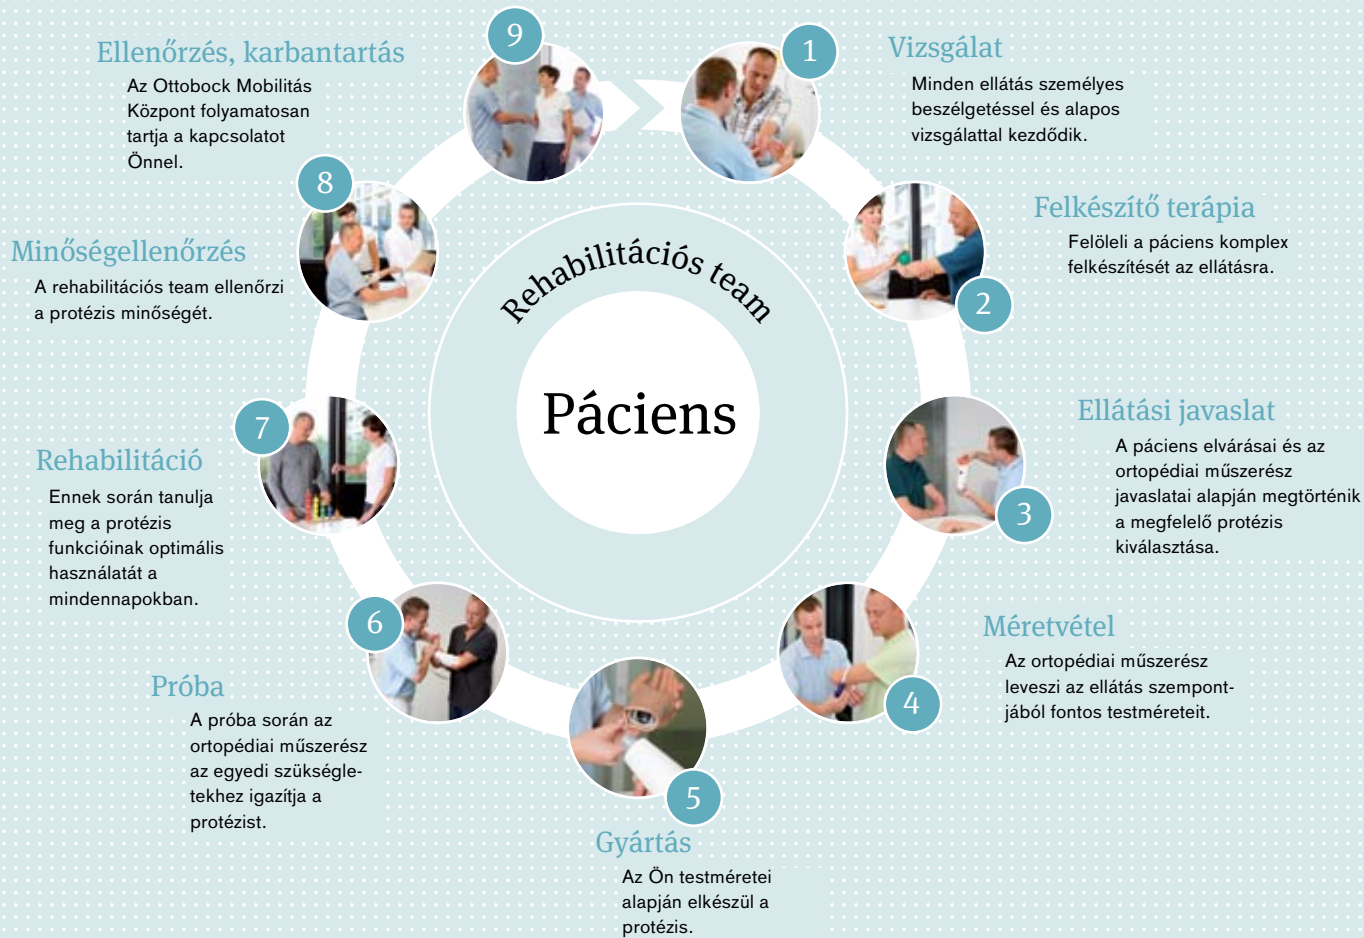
Rehabilitációs team

Páciens

1
Vizsgálat
Minden ellátás személyes beszélgetéssel és alapos vizsgálattal kezdődik.

2
Felkészítő terápia
Felöleli a páciens komplex felkészítését az ellátásra.

3
Ellátási javaslat
A páciens elvárásai és az ortopédiai műszerész javaslatai alapján megtörténik a megfelelő protézis kiválasztása.

4
Méretvétel
Az ortopédiai műszerész leveszi az ellátás szempontjából fontos testméreteit.

5
Gyártás
Az Ön testméretei alapján elkészül a protézis.

6
Próba
A próba során az ortopédiai műszerész az egyedi szükségletekhez igazítja a protézist.

7
Rehabilitáció
Ennek során tanulja meg a protézis funkcióinak optimális használatát a mindennapokban.

8
Minőségellenőrzés
A rehabilitációs team ellenőrzi a protézis minőségét.

9
Ellenőrzés, karbantartás
Az Ottobock Mobilitás Központ folyamatosan tartja a kapcsolatot Önnel.